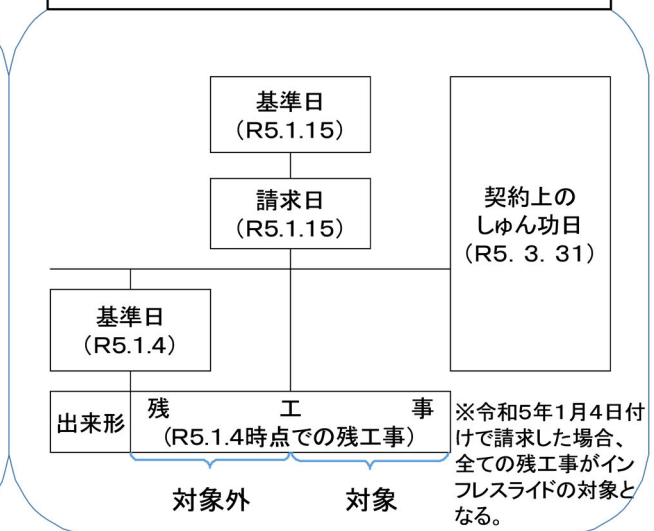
基準日
（R5.1.15）

請求日
（R5.1.15）

契約上の
しゅん功日
（R5. 3. 31）

基準日
（R5.1.4）

出来形

残　工　事
（R5.1.4時点での残工事）

※令和5年1月4日付けで請求した場合、全ての残工事がインフレスライドの対象となる。

対象外

対象